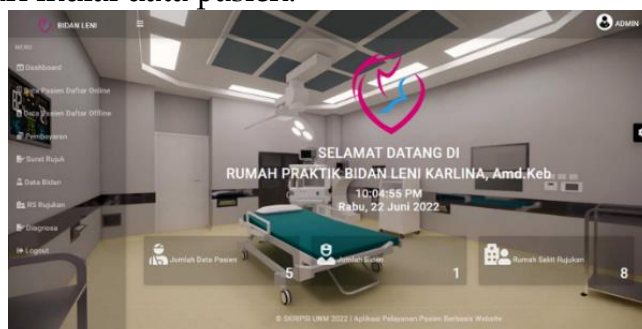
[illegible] mulai data pasien.

BIDAN LENI

ADMIN

MENU

Dashboard

Data Pasien Daftar Online

Data Pasien Daftar Offline

Pembayaran

Surat Rujuk

Data Bidan

RS Rujukan

Diagnosa

Logout

SELAMAT DATANG DI
RUMAH PRAKTIK BIDAN LENI KARLINA, Amd.Keb

10:04:55 PM
Rabu, 22 Juni 2022

Jumlah Data Pasien
5

Jumlah Bidan
1

Rumah Sakit Rujukan
8

© SKRIPSI UNM 2022 | Aplikasi Pelayanan Pasien Berbasis Website